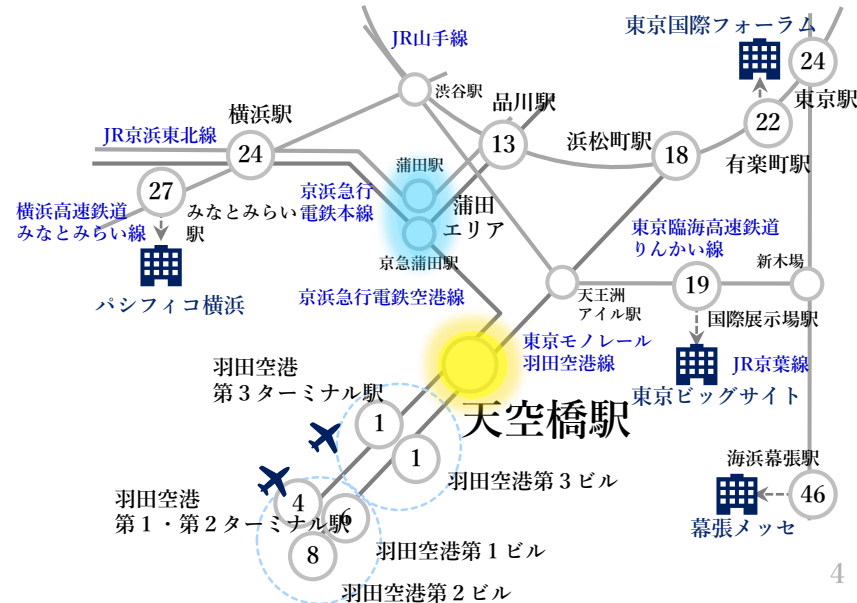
JR山手線

東京国際フォーラム

24

渋谷駅

品川駅

東京駅

横浜駅

13

22

JR京浜東北線

24

浜松町駅

18

有楽町駅

27

蒲田駅

京浜急行電鉄本線

蒲田エリア

横浜高速鉄道みなとみらい線

みなとみらい駅

東京臨海高速鉄道りんかい線

京急蒲田駅

新木場

19

パシフィコ横浜

京浜急行電鉄空港線

天王洲アイル駅

国際展示場駅

東京モノレール羽田空港線

羽田空港第３ターミナル駅

JR京葉線

東京ビッグサイト

1

天空橋駅

1

海浜幕張駅

羽田空港第３ビル

羽田空港第１・第２ターミナル駅

4

6

46

幕張メッセ

8

羽田空港第１ビル

羽田空港第２ビル

4